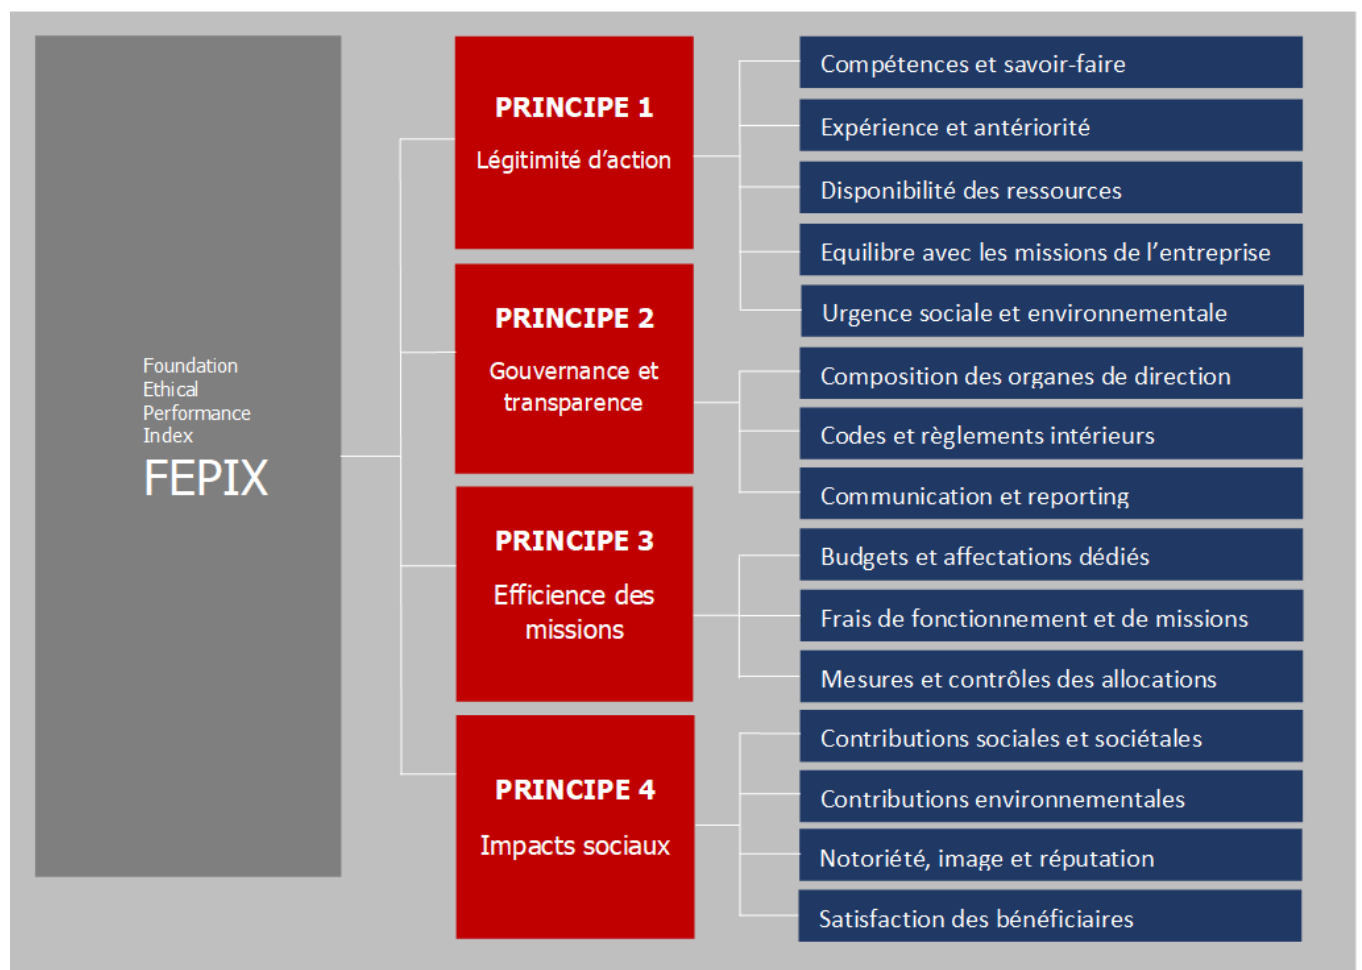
Foundation
Ethical
Performance
Index
FEPIX

PRINCIPE 1
Légitimité d'action

Compétences et savoir-faire
Expérience et antériorité
Disponibilité des ressources
Equilibre avec les missions de l'entreprise
Urgence sociale et environnementale

PRINCIPE 2
Gouvernance et transparence

Composition des organes de direction
Codes et règlements intérieurs
Communication et reporting

PRINCIPE 3
Efficience des missions

Budgets et affectations dédiés
Frais de fonctionnement et de missions
Mesures et contrôles des allocations

PRINCIPE 4
Impacts sociaux

Contributions sociales et sociétales
Contributions environnementales
Notoriété, image et réputation
Satisfaction des bénéficiaires